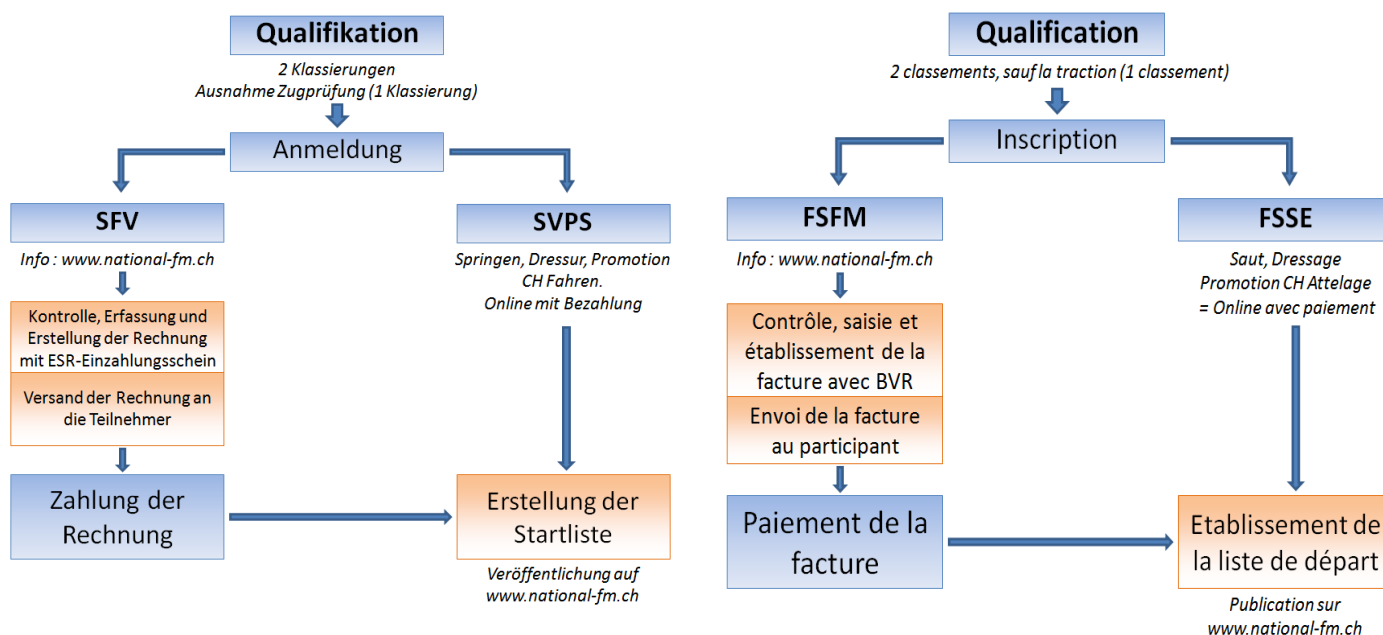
Qualifikation

2 Klassierungen
Ausnahme Zugprüfung (1 Klassierung)

Anmeldung

SFV

Info : www.national-fm.ch

Kontrolle, Erfassung und Erstellung der Rechnung mit ESR-Einzahlungsschein

Versand der Rechnung an die Teilnehmer

Zahlung der Rechnung

SVPS

Springen, Dressur, Promotion CH Fahren.
Online mit Bezahlung

Erstellung der Startliste

Veröffentlichung auf www.national-fm.ch

Qualification

2 classements, sauf la traction (1 classement)

Inscription

FSFM

Info : www.national-fm.ch

Contrôle, saisie et établissement de la facture avec BVR

Envoi de la facture au participant

Paiement de la facture

FSSE

Saut, Dressage
Promotion CH Attelage
= Online avec paiement

Etablissement de la liste de départ

Publication sur www.national-fm.ch